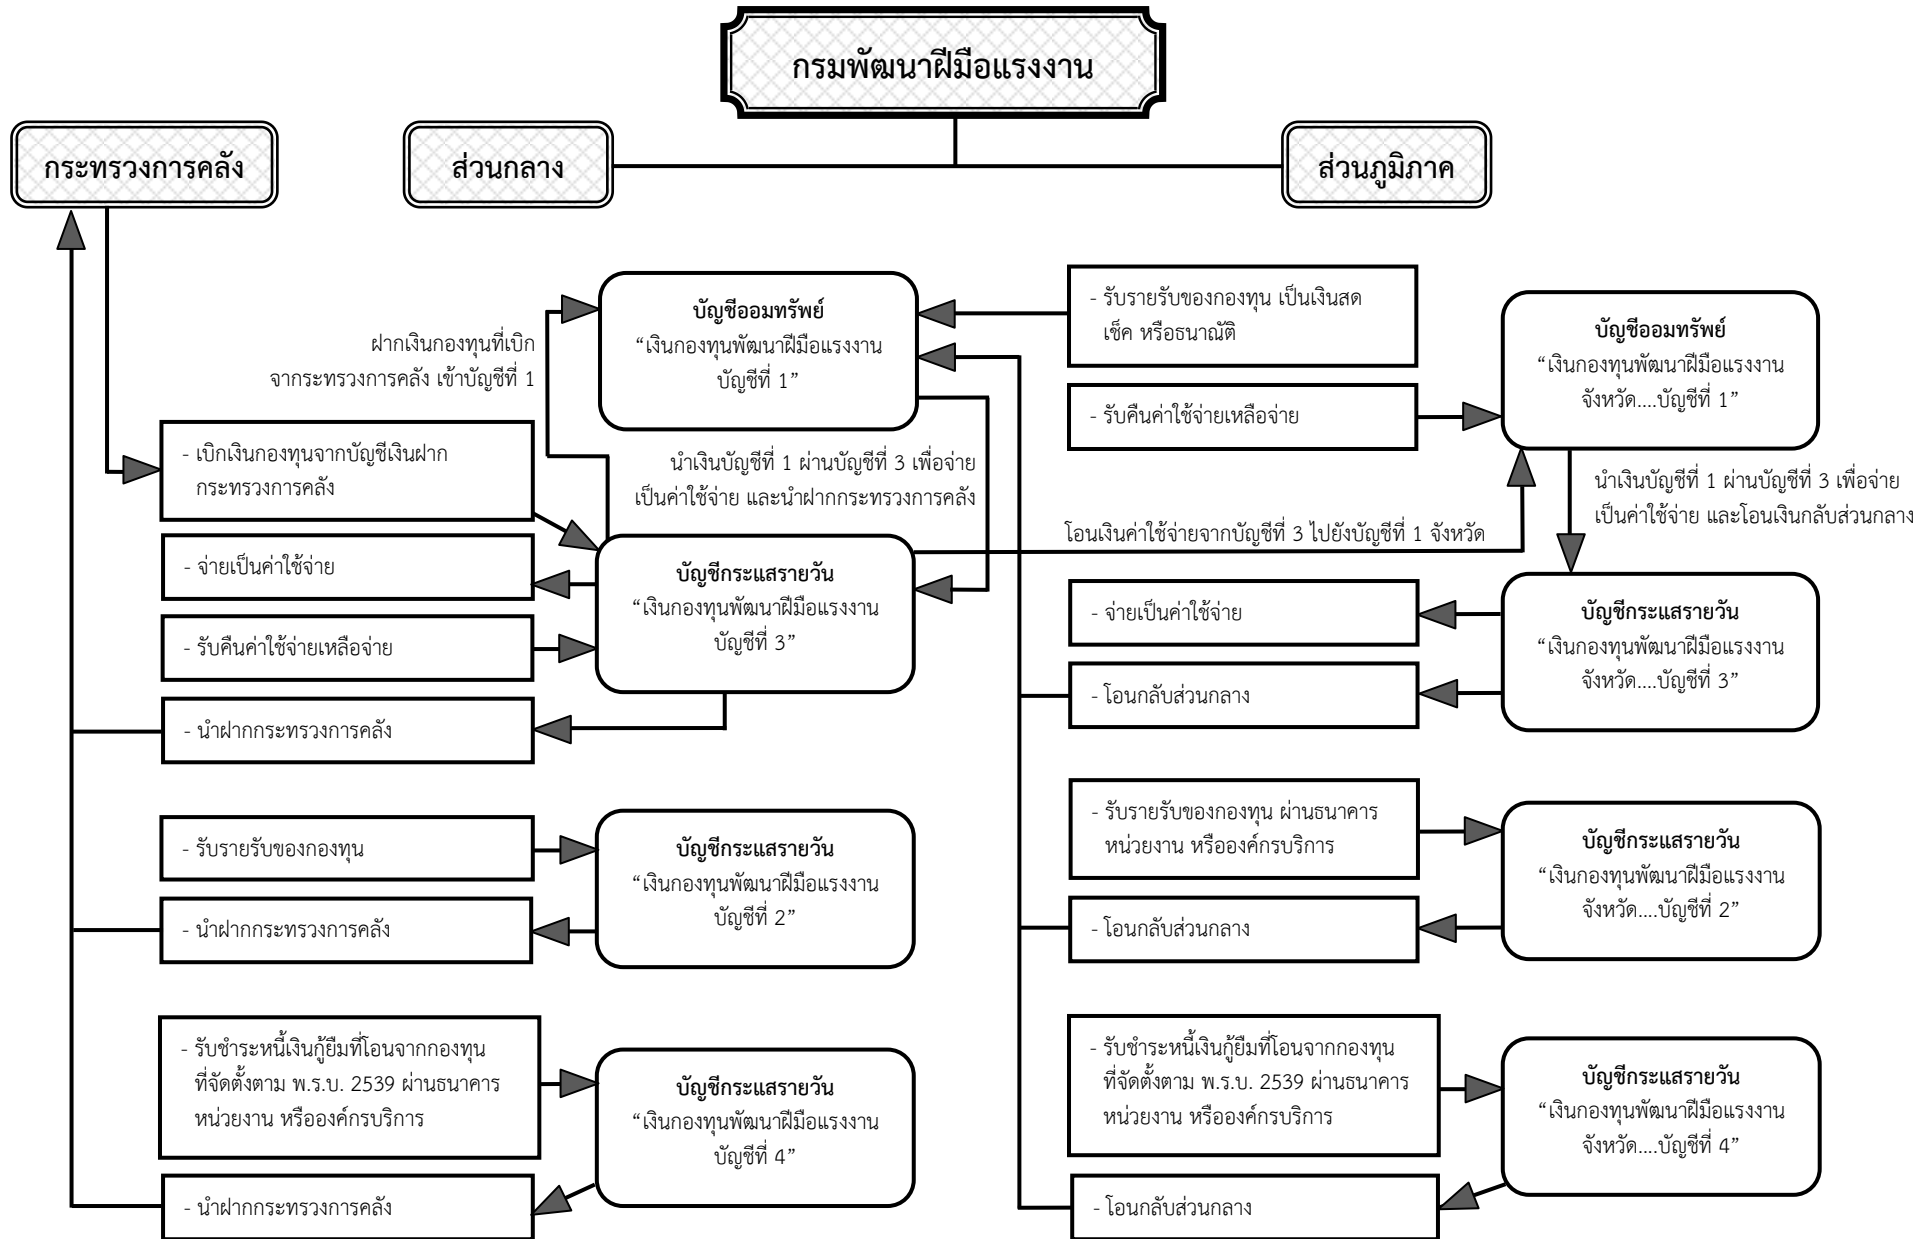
กรมพัฒนาฝีมือแรงงาน

กระทรวงการคลัง

ส่วนกลาง

ส่วนภูมิภาค

ฝากเงินกองทุนที่เบิก จากกระทรวงการคลัง เข้าบัญชีที่ 1

บัญชีออมทรัพย์
“เงินกองทุนพัฒนาฝีมือแรงงาน บัญชีที่ 1”

- รับรายรับของกองทุน เป็นเงินสด เช็ค หรือธนาณัติ

- รับคืนค่าใช้จ่ายเหลือจ่าย

บัญชีออมทรัพย์
“เงินกองทุนพัฒนาฝีมือแรงงาน จังหวัด....บัญชีที่ 1”

- เบิกเงินกองทุนจากบัญชีเงินฝาก กระทรวงการคลัง

นำเงินบัญชีที่ 1 ผ่านบัญชีที่ 3 เพื่อจ่าย เป็นค่าใช้จ่าย และนำฝากกระทรวงการคลัง

นำเงินบัญชีที่ 1 ผ่านบัญชีที่ 3 เพื่อจ่าย เป็นค่าใช้จ่าย และโอนเงินกลับส่วนกลาง

โอนเงินค่าใช้จ่ายจากบัญชีที่ 3 ไปยังบัญชีที่ 1 จังหวัด

- จ่ายเป็นค่าใช้จ่าย

บัญชีกระแสรายวัน
“เงินกองทุนพัฒนาฝีมือแรงงาน บัญชีที่ 3”

- รับคืนค่าใช้จ่ายเหลือจ่าย

- จ่ายเป็นค่าใช้จ่าย

บัญชีกระแสรายวัน
“เงินกองทุนพัฒนาฝีมือแรงงาน จังหวัด....บัญชีที่ 3”

- โอนกลับส่วนกลาง

- นำฝากกระทรวงการคลัง

- รับรายรับของกองทุน ผ่านธนาคาร หน่วยงาน หรือองค์กรบริการ

- รับรายรับของกองทุน

บัญชีกระแสรายวัน
“เงินกองทุนพัฒนาฝีมือแรงงาน บัญชีที่ 2”

บัญชีกระแสรายวัน
“เงินกองทุนพัฒนาฝีมือแรงงาน จังหวัด....บัญชีที่ 2”

- นำฝากกระทรวงการคลัง

- โอนกลับส่วนกลาง

- รับชำระหนี้เงินกู้ยืมที่โอนจากกองทุน ที่จัดตั้งตาม พ.ร.บ. 2539 ผ่านธนาคาร หน่วยงาน หรือองค์กรบริการ

บัญชีกระแสรายวัน
“เงินกองทุนพัฒนาฝีมือแรงงาน บัญชีที่ 4”

- รับชำระหนี้เงินกู้ยืมที่โอนจากกองทุน ที่จัดตั้งตาม พ.ร.บ. 2539 ผ่านธนาคาร หน่วยงาน หรือองค์กรบริการ

บัญชีกระแสรายวัน
“เงินกองทุนพัฒนาฝีมือแรงงาน จังหวัด....บัญชีที่ 4”

- นำฝากกระทรวงการคลัง

- โอนกลับส่วนกลาง